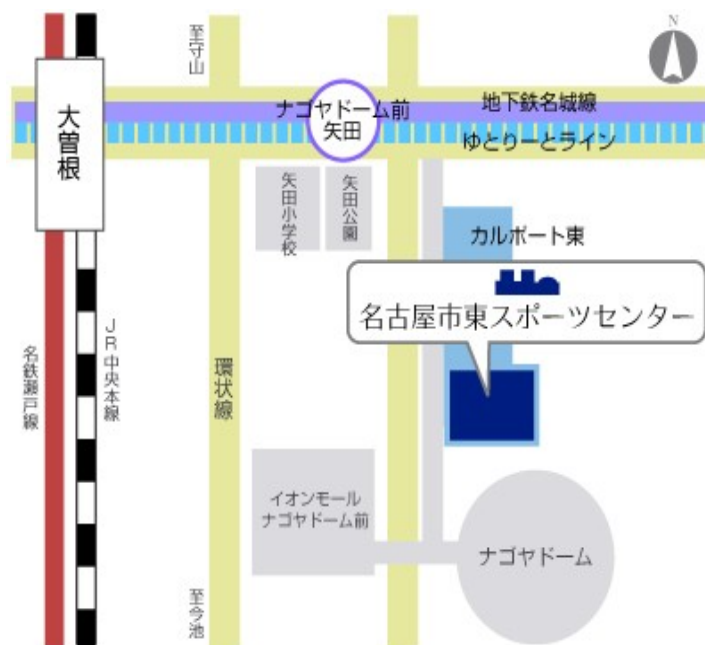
至守山

N

大曽根

ナゴヤドーム前
矢田

地下鉄名城線

ゆとりーとライン

矢田小学校

矢田公園

カルポート東

名古屋市東スポーツセンター

名鉄瀬戸線

JR中央本線

環状線

イオンモール
ナゴヤドーム前

ナゴヤドーム

至今池